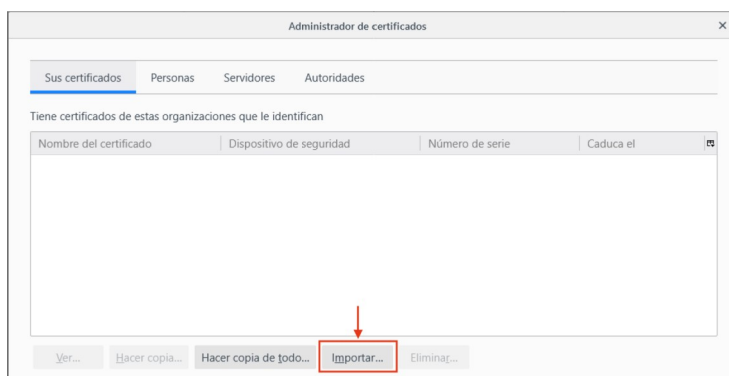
Administrador de certificados

×

Sus certificados | Personas | Servidores | Autoridades

Tiene certificados de estas organizaciones que le identifican

| Nombre del certificado | Dispositivo de seguridad | Número de serie | Caduca el |
|---|---|---|---|

Ver... | Hacer copia... | Hacer copia de todo... | Importar... | Eliminar...